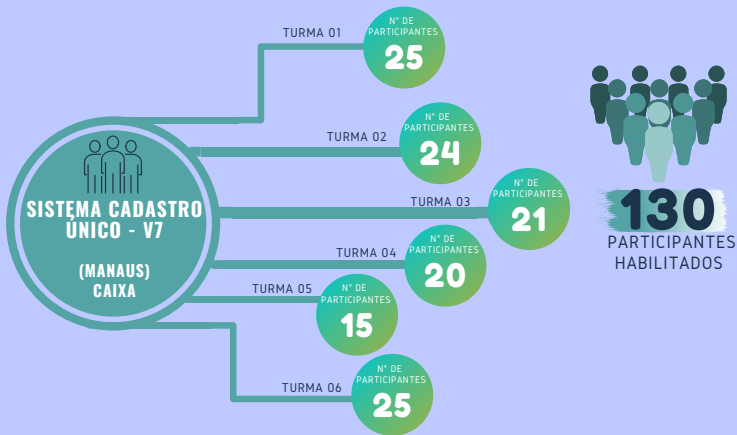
SISTEMA CADASTRO ÚNICO - V7

(MANAUS) CAIXA

TURMA 01
Nº DE PARTICIPANTES
25

TURMA 02
Nº DE PARTICIPANTES
24

TURMA 03
Nº DE PARTICIPANTES
21

TURMA 04
Nº DE PARTICIPANTES
20

TURMA 05
Nº DE PARTICIPANTES
15

TURMA 06
Nº DE PARTICIPANTES
25

130
PARTICIPANTES HABILITADOS